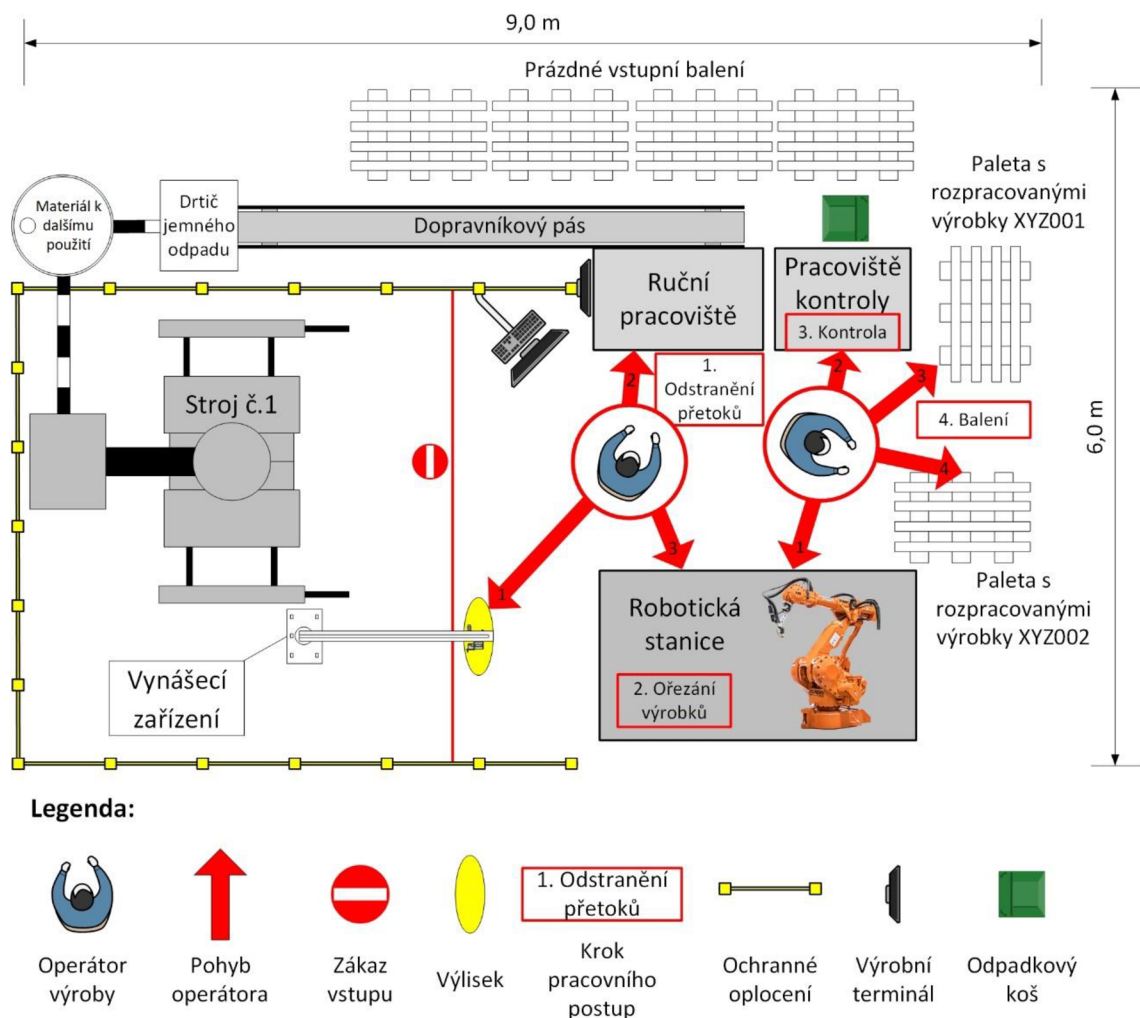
9,0 m

Prázdné vstupní balení

Materiál k dalšímu použití

Drtič jemného odpadu

Dopravníkový pás

Paleta s rozpracovanými výrobky XYZ001

Ruční pracoviště

Pracoviště kontroly

3. Kontrola

1. Odstranění přetoků

2

2

3

4. Balení

6,0 m

Stroj č.1

4

3

1

1

Robotická stanice

Paleta s rozpracovanými výrobky XYZ002

Vynášecí zařízení

2. Ořezání výrobků

Legenda:

1. Odstranění přetoků

Operátor výroby

Pohyb operátora

Zákaz vstupu

Výlisek

Krok pracovního postup

Ochranné oplocení

Výrobní terminál

Odpadkový koš